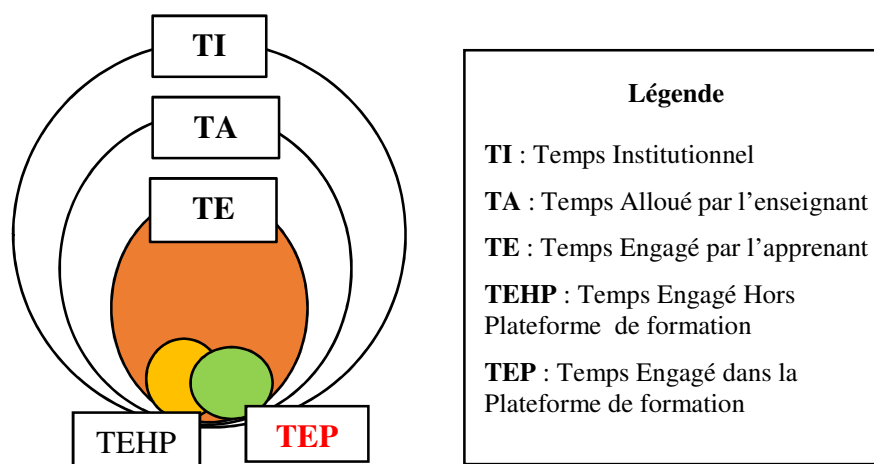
TI

TA

TE

TEHP

TEP

Légende

TI : Temps Institutionnel

TA : Temps Alloué par l'enseignant

TE : Temps Engagé par l'apprenant

TEHP : Temps Engagé Hors Plateforme de formation

TEP : Temps Engagé dans la Plateforme de formation